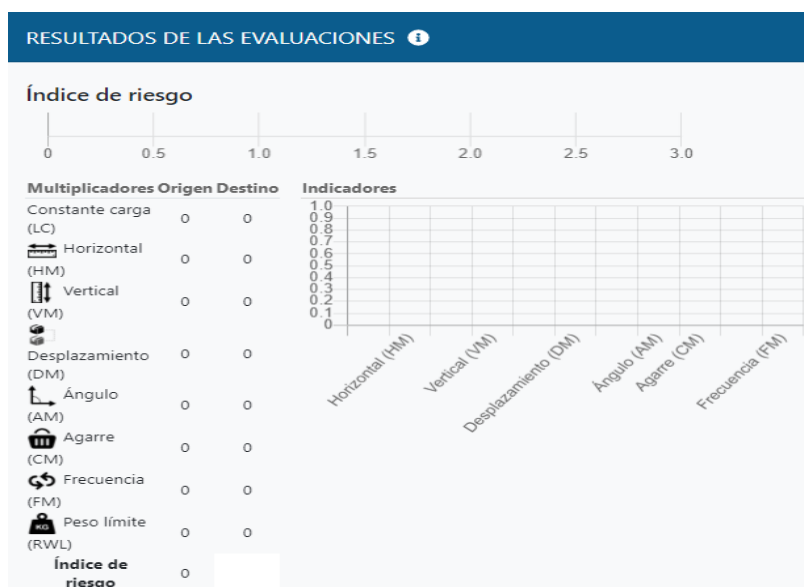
RESULTADOS DE LAS EVALUACIONES

Índice de riesgo

0 0.5 1.0 1.5 2.0 2.5 3.0

| Multiplicadores | Origen | Destino |
|---|---|---|
| Constante carga (LC) | 0 | 0 |
| Horizontal (HM) | 0 | 0 |
| Vertical (VM) | 0 | 0 |
| Desplazamiento (DM) | 0 | 0 |
| Ángulo (AM) | 0 | 0 |
| Agarre (CM) | 0 | 0 |
| Frecuencia (FM) | 0 | 0 |
| Peso límite (RWL) | 0 | 0 |
| **Índice de riesgo** | 0 | |

Indicadores

1.0 0.9 0.8 0.7 0.6 0.5 0.4 0.3 0.2 0.1 0

Horizontal (HM) Vertical (VM) Desplazamiento (DM) Ángulo (AM) Agarre (CM) Frecuencia (FM)